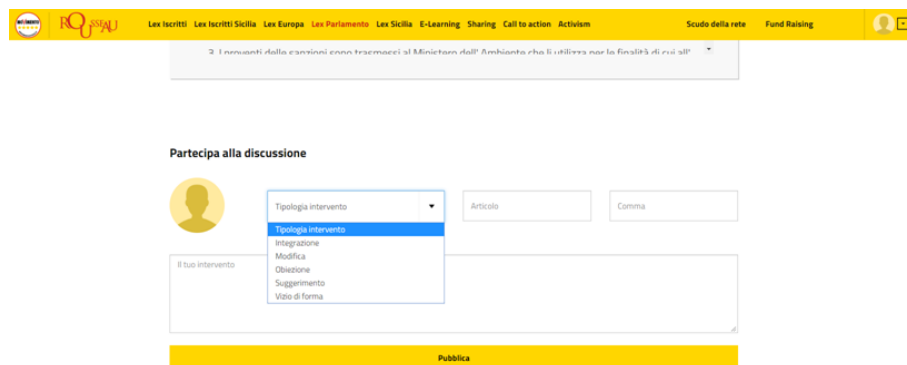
ROUSSEAU Lex Iscritti Lex Iscritti Sicilia Lex Europa Lex Parlamento Lex Sicilia E-Learning Sharing Call to action Activism Scudo della rete Fund Raising

3. I proventi delle sanzioni sono trasmessi al Ministero dell' Ambiente che li utilizza per le finalità di cui all'

Partecipa alla discussione

Tipologia intervento

Articolo

Comma

Tipologia intervento
Integrazione
Modifica
Obiezione
Suggerimento
Vizio di forma

Il tuo intervento

Pubblica